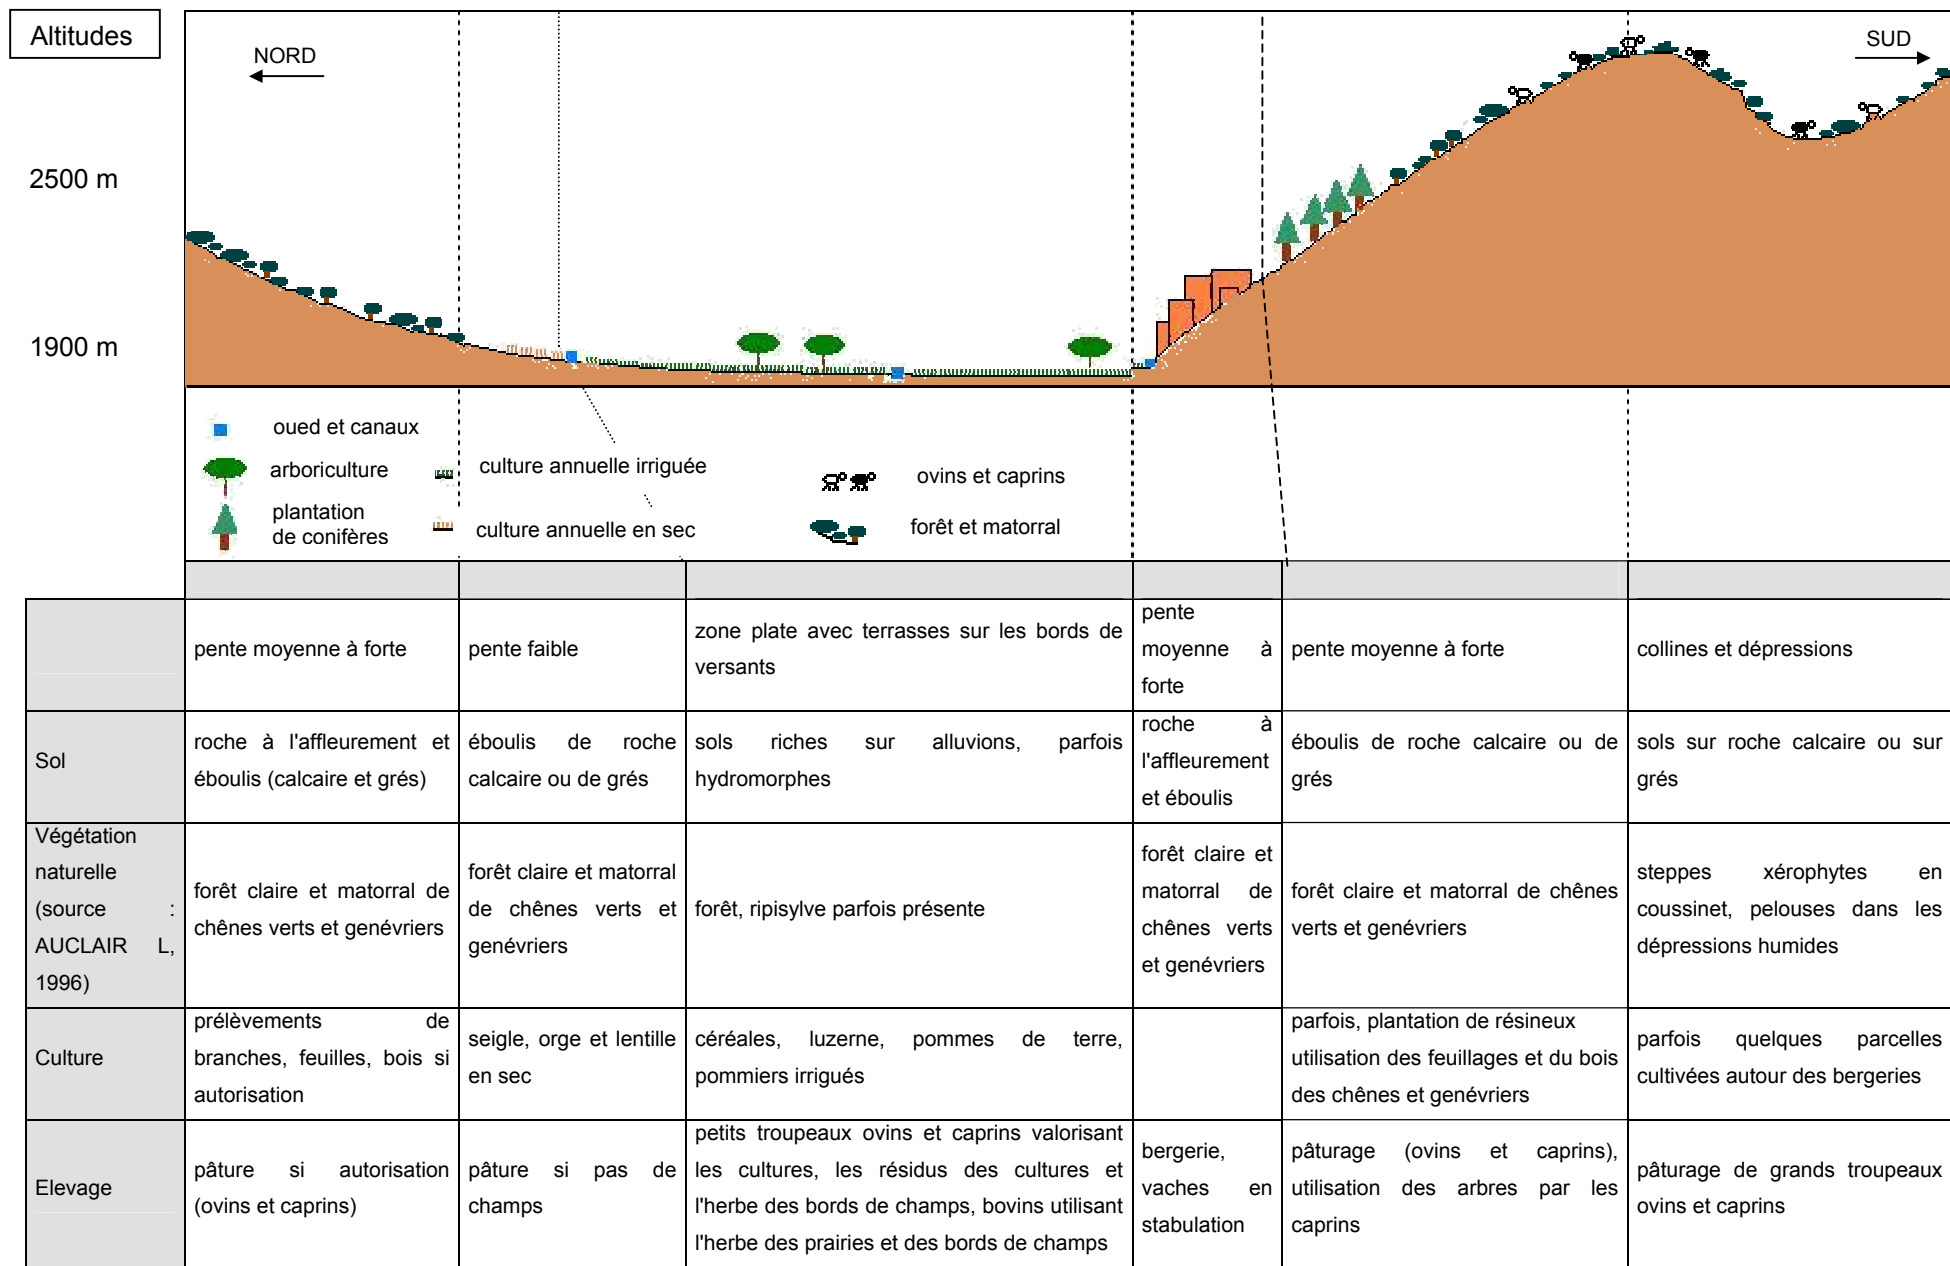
Altitudes

NORD

SUD

2500 m

1900 m

oued et canaux

arboriculture

culture annuelle irriguée

ovins et caprins

plantation de conifères

culture annuelle en sec

forêt et matorral

| | pente moyenne à forte | pente faible | zone plate avec terrasses sur les bords de versants | pente moyenne à forte | pente moyenne à forte | collines et dépressions |
|---|---|---|---|---|---|---|
| Sol | roche à l'affleurement et éboulis (calcaire et grés) | éboulis de roche calcaire ou de grés | sols riches sur alluvions, parfois hydromorphes | roche à l'affleurement et éboulis | éboulis de roche calcaire ou de grés | sols sur roche calcaire ou sur grés |
| Végétation naturelle (source : AUCLAIR L, 1996) | forêt claire et matorral de chênes verts et genévriers | forêt claire et matorral de chênes verts et genévriers | forêt, ripisylve parfois présente | forêt claire et matorral de chênes verts et genévriers | forêt claire et matorral de chênes verts et genévriers | steppes xérophytes en coussinet, pelouses dans les dépressions humides |
| Culture | prélèvements de branches, feuilles, bois si autorisation | seigle, orge et lentille en sec | céréales, luzerne, pommes de terre, pommiers irrigués | | parfois, plantation de résineux utilisation des feuillages et du bois des chênes et genévriers | parfois quelques parcelles cultivées autour des bergeries |
| Elevage | pâture si autorisation (ovins et caprins) | pâture si pas de champs | petits troupeaux ovins et caprins valorisant les cultures, les résidus des cultures et l'herbe des bords de champs, bovins utilisant l'herbe des prairies et des bords de champs | bergerie, vaches en stabulation | pâturage (ovins et caprins), utilisation des arbres par les caprins | pâturage de grands troupeaux ovins et caprins |